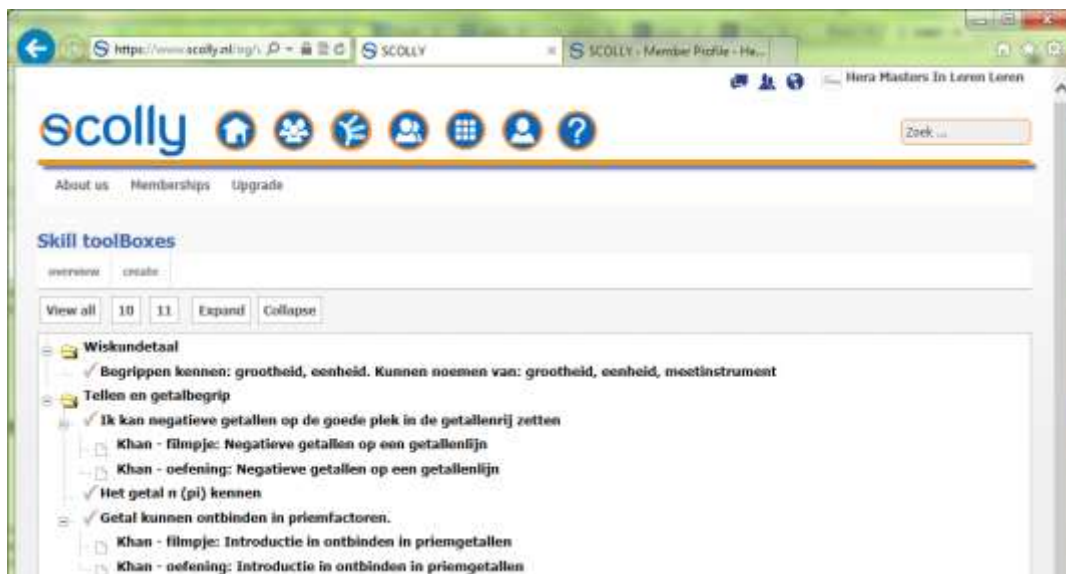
https://www.scolly.nl/sg/\ SCOLLY SCOLLY - Member Profile - He...

Hera Masters In Leren Leren

scolly

Zoek ...

About us Memberships Upgrade

Skill toolBoxes

overview create

View all 10 11 Expand Collapse

Wiskundetaal

Begrippen kennen: grootheid, eenheid. Kunnen noemen van: grootheid, eenheid, meetinstrument

Tellen en getalbegrip

Ik kan negatieve getallen op de goede plek in de getallenrij zetten

Khan - filmpje: Negatieve getallen op een getallenlijn

Khan - oefening: Negatieve getallen op een getallenlijn

Het getal π (pi) kennen

Getal kunnen ontbinden in priemfactoren.

Khan - filmpje: Introductie in ontbinden in priemgetallen

Khan - oefening: Introductie in ontbinden in priemgetallen